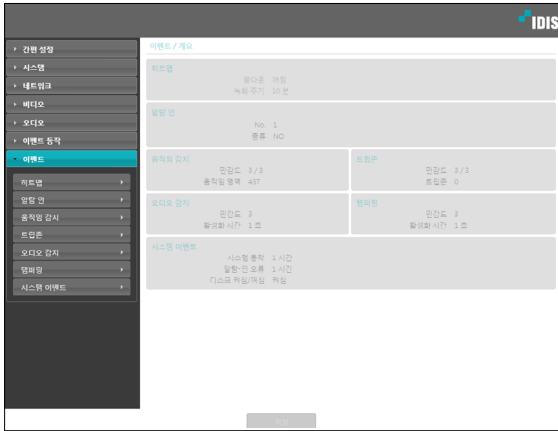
IDIS

간편 설정
시스템
네트워크
비디오
오디오
이벤트 동작
이벤트
히트맵
알람 인
움직임 감시
트립존
오디오 감지
탬퍼링
시스템 이벤트

이벤트 / 개요

히트맵
알다운 켜짐
녹화 주기 10 분

알람 인
No. 1
종류 NO

움직임 감지
민감도 3 / 3
움직임 영역 437

트립존
민감도 3 / 3
트립존 0

오디오 감지
민감도 3
활성화 시간 1 초

탬퍼링
민감도 3
활성화 시간 1 초

시스템 이벤트
시스템 동작 1 시간
알람-인 오류 1 시간
디스크 켜짐/꺼짐 켜짐

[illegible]